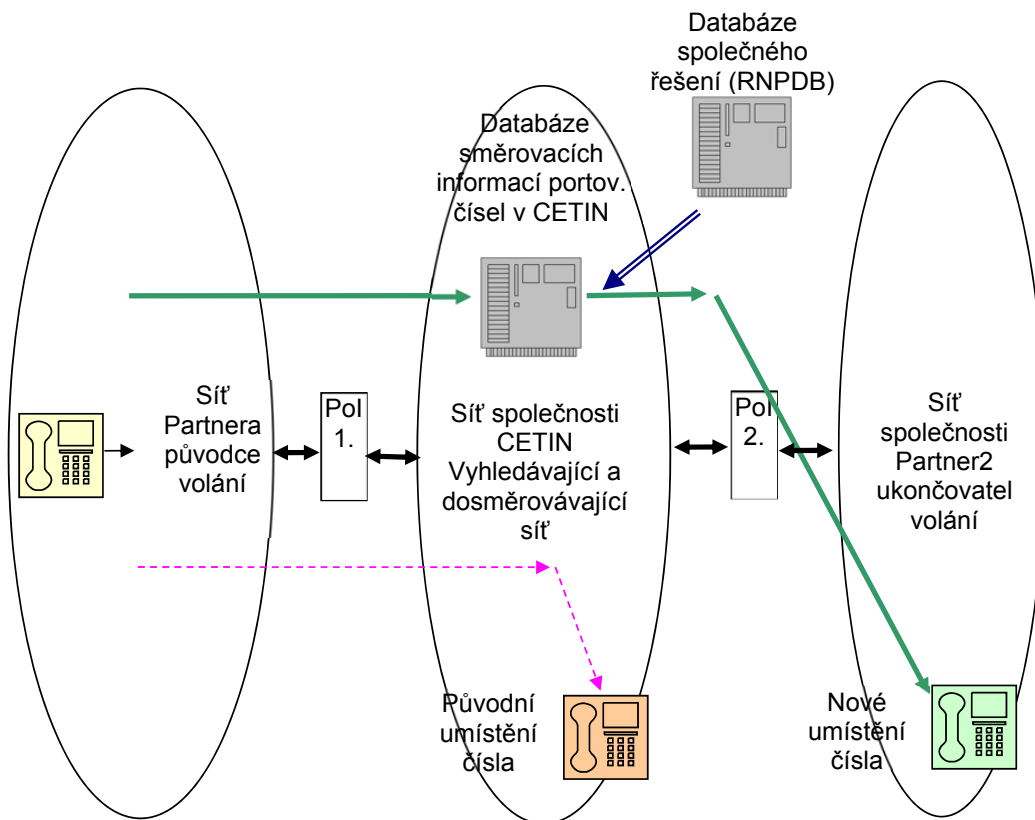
Databáze společného řešení (RNPDB)

Databáze směrovacích informací portov. čísel v CETIN

Síť Partnera původce volání

Pol 1.

Síť společnosti CETIN Vyhledávající a dosměrovávající síť

Pol 2.

Síť společnosti Partner2 ukončovatel volání

Původní umístění čísla

Nové umístění čísla